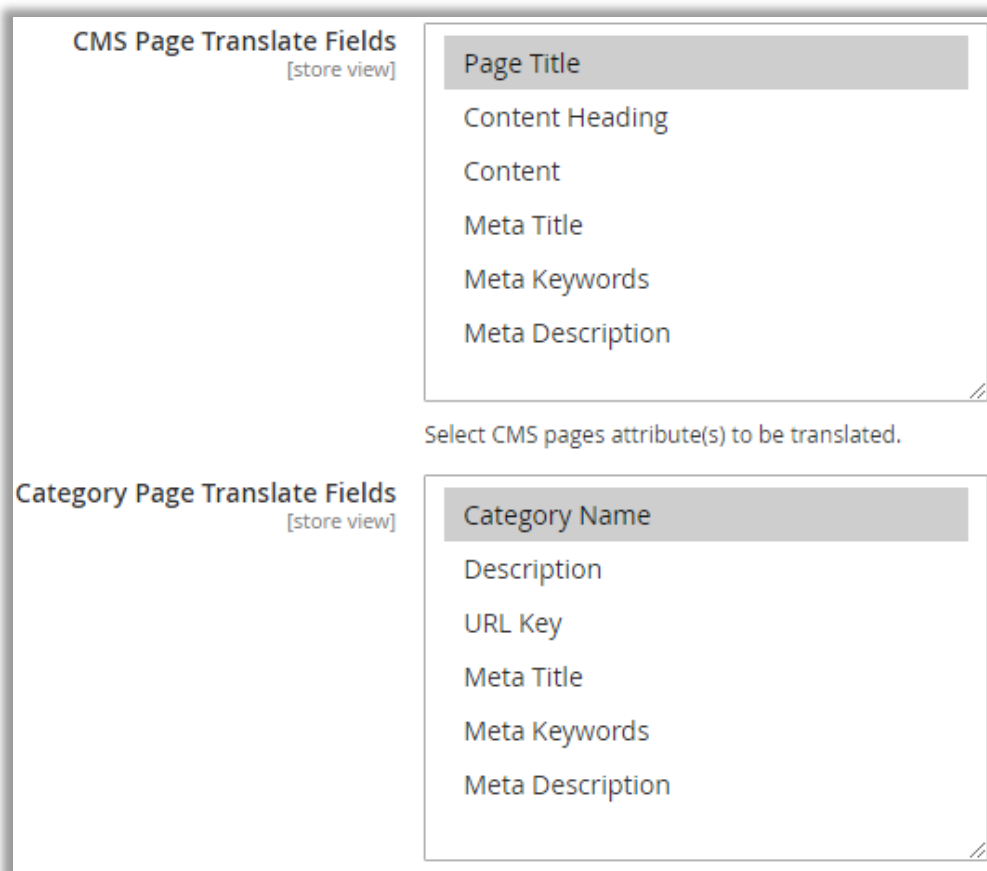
CMS Page Translate Fields
[store view]

Page Title
Content Heading
Content
Meta Title
Meta Keywords
Meta Description

Select CMS pages attribute(s) to be translated.

Category Page Translate Fields
[store view]

Category Name
Description
URL Key
Meta Title
Meta Keywords
Meta Description